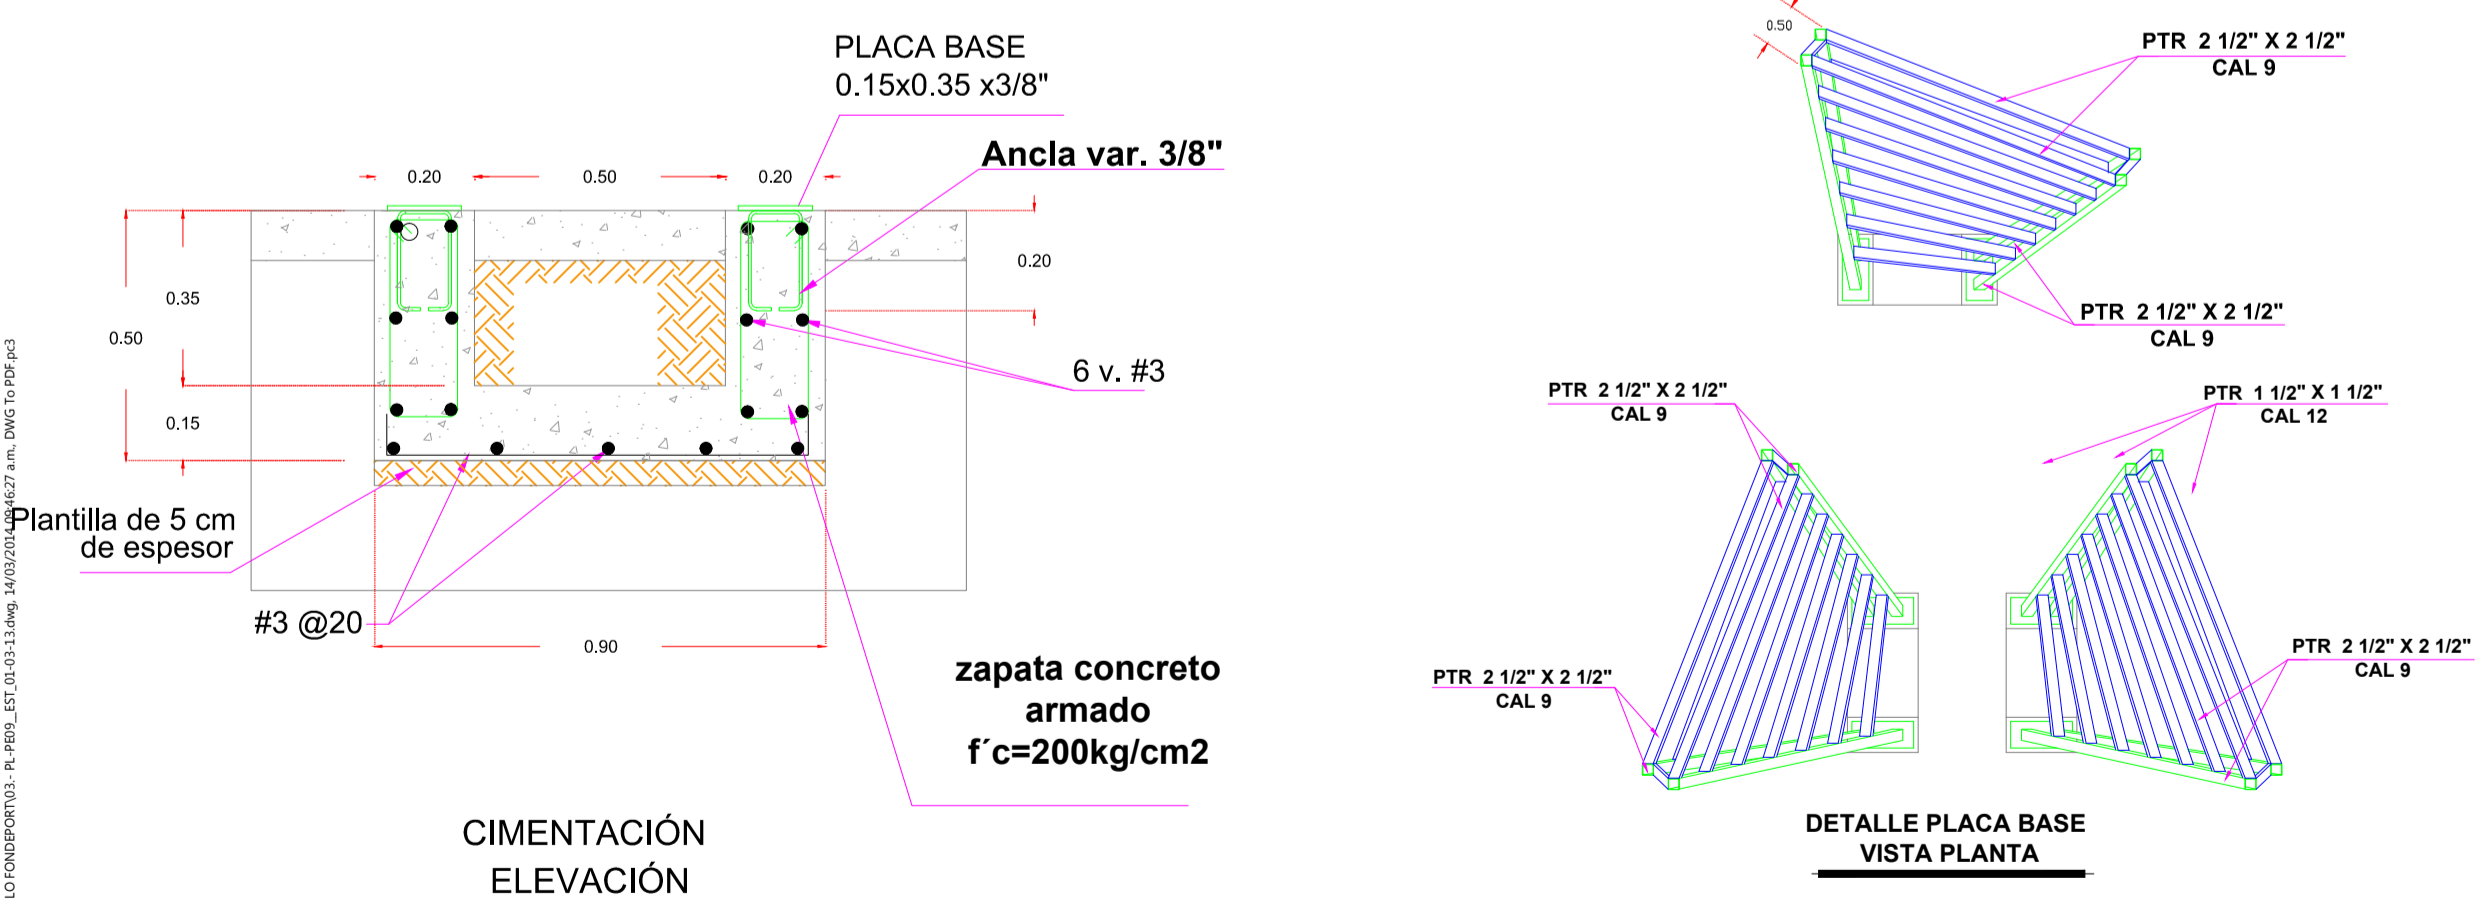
PLACA BASE
0.15x0.35 x3/8"

Ancla var. 3/8"

0.20 0.50 0.20

0.20

0.35

0.50

0.15

6 v. #3

Plantilla de 5 cm de espesor

#3 @20

0.90

zapata concreto armado f´c=200kg/cm2

CIMENTACIÓN ELEVACIÓN

0.50

PTR 2 1/2" X 2 1/2" CAL 9

PTR 2 1/2" X 2 1/2" CAL 9

PTR 2 1/2" X 2 1/2" CAL 9

PTR 1 1/2" X 1 1/2" CAL 12

PTR 2 1/2" X 2 1/2" CAL 9

PTR 2 1/2" X 2 1/2" CAL 9

DETALLE PLACA BASE
VISTA PLANTA

LO FONDEPORT03.- PL-PE09_EST_01-03-13.dwg, 14/03/2014 09:46:27 a.m., DWG To PDF.pc3